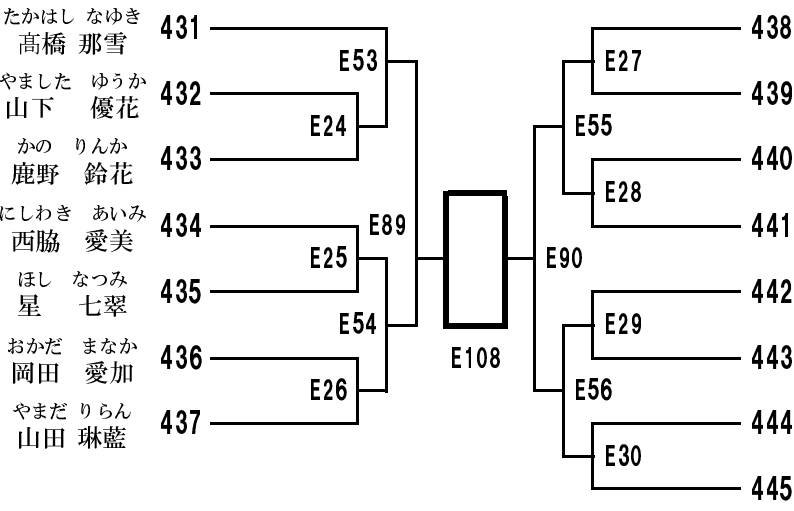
たかはし なゆき
髙橋 那雪 431

やました ゆうか
山下 優花 432

かの りんか
鹿野 鈴花 433

にしわき あいみ
西脇 愛美 434

ほし なつみ
星 七翠 435

おかだ まなか
岡田 愛加 436

やまだ りらん
山田 琳藍 437

E53
E24
E89
E25
E54
E26

E108

E90
E27
E55
E28
E29
E56
E30

438
439
440
441
442
443
444
445